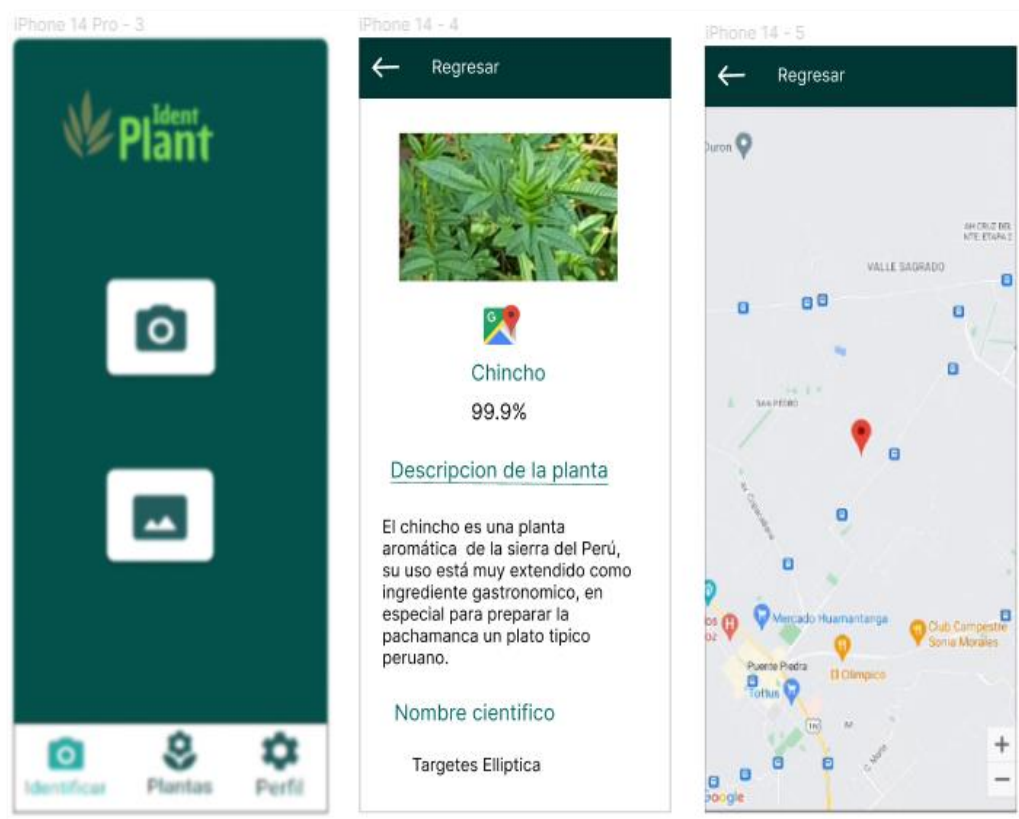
iPhone 14 Pro - 3

Ident Plant

Identificar Plantas Perfil

iPhone 14 - 4

Regresar

Chincho

99.9%

Descripcion de la planta

El chincho es una planta aromática de la sierra del Perú, su uso está muy extendido como ingrediente gastronomico, en especial para preparar la pachamanca un plato tipico peruano.

Nombre cientifico

Targetes Elliptica

iPhone 14 - 5

Regresar

Duron

AH CRUZ DEL NTE ETAPA 2

VALLE SAGRADO

SAN PEDRO

Mercado Humantanga

Club Campestre Sonia Morales

Puente Piedra

El Olimpico

Tottus

Google

+
−